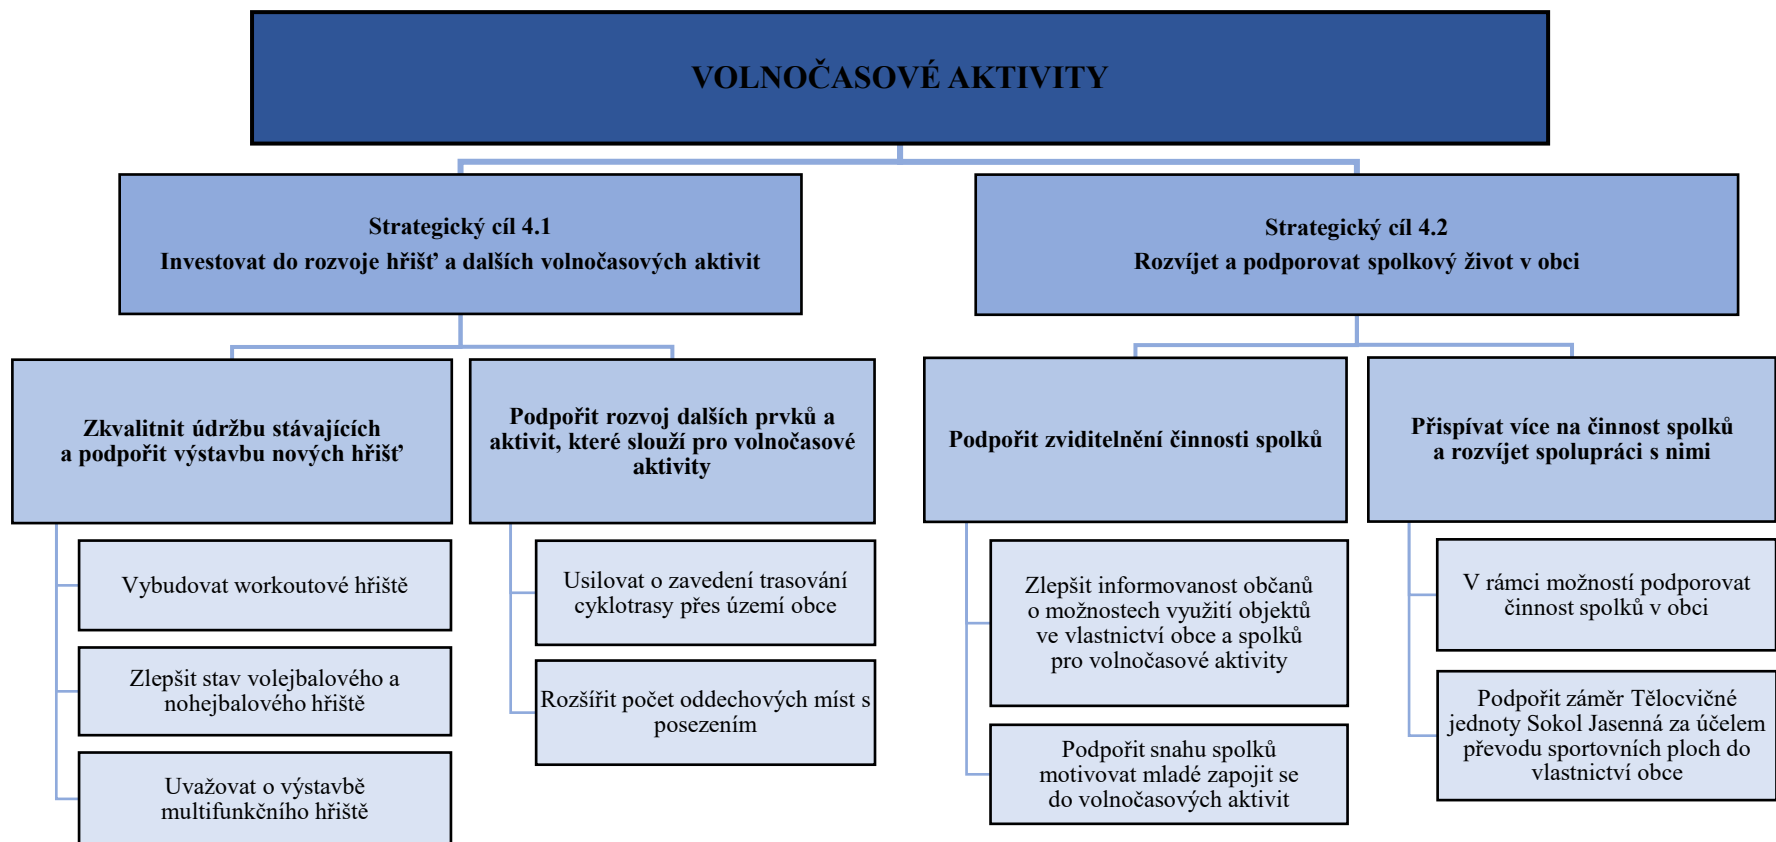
VOLNOČASOVÉ AKTIVITY

Strategický cíl 4.1
Investovat do rozvoje hřišť a dalších volnočasových aktivit

Strategický cíl 4.2
Rozvíjet a podporovat spolkový život v obci

Zkvalitnit údržbu stávajících a podpořit výstavbu nových hřišť

Vybudovat workoutové hřiště

Zlepšit stav volejbalového a nohejbalového hřiště

Uvažovat o výstavbě multifunkčního hřiště

Podpořit rozvoj dalších prvků a aktivit, které slouží pro volnočasové aktivity

Usilovat o zavedení trasování cyklotrasy přes území obce

Rozšířit počet oddechových míst s posezením

Podpořit zviditelnění činnosti spolků

Zlepšit informovanost občanů o možnostech využití objektů ve vlastnictví obce a spolků pro volnočasové aktivity

Podpořit snahu spolků motivovat mladé zapojit se do volnočasových aktivit

Přispívat více na činnost spolků a rozvíjet spolupráci s nimi

V rámci možností podporovat činnost spolků v obci

Podpořit záměr Tělocvičné jednoty Sokol Jasenná za účelem převodu sportovních ploch do vlastnictví obce